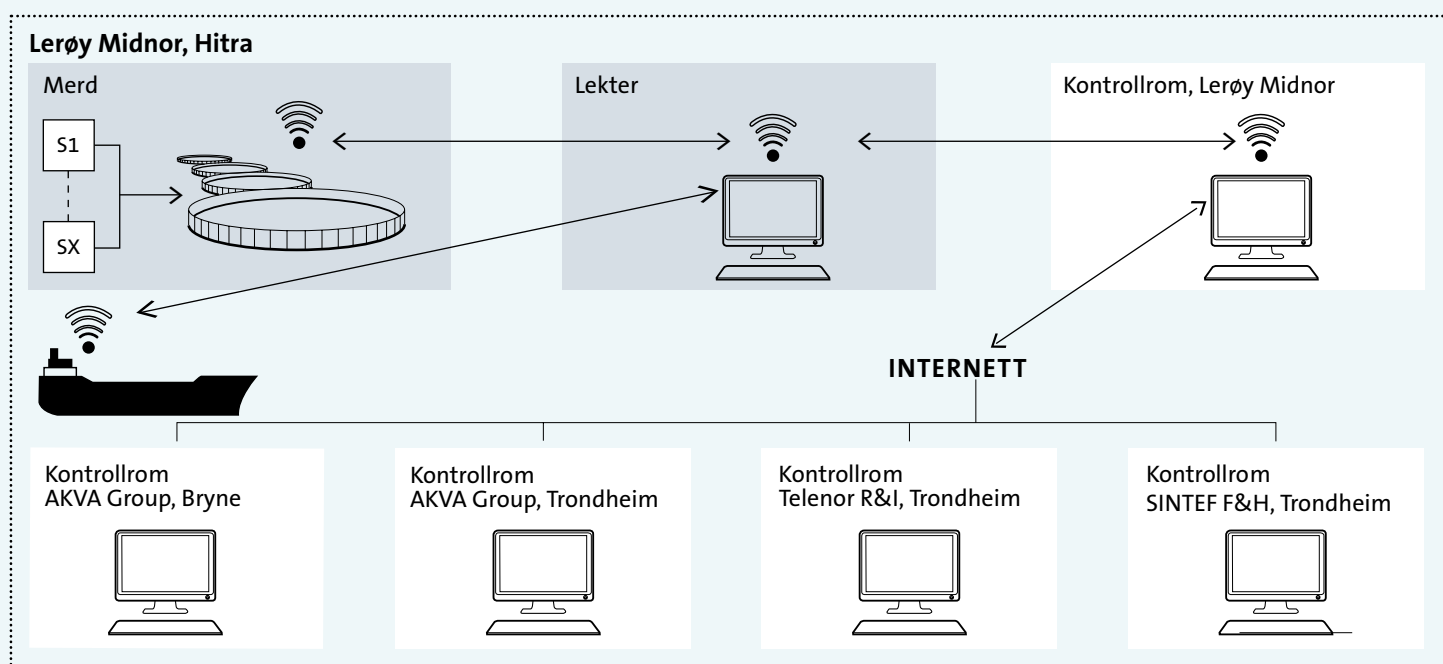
Lerøy Midnor, Hitra

Merd

S1

SX

Lekter

Kontrollrom, Lerøy Midnor

INTERNETT

Kontrollrom
AKVA Group, Bryne

Kontrollrom
AKVA Group, Trondheim

Kontrollrom
Telenor R&I, Trondheim

Kontrollrom
SINTEF F&H, Trondheim